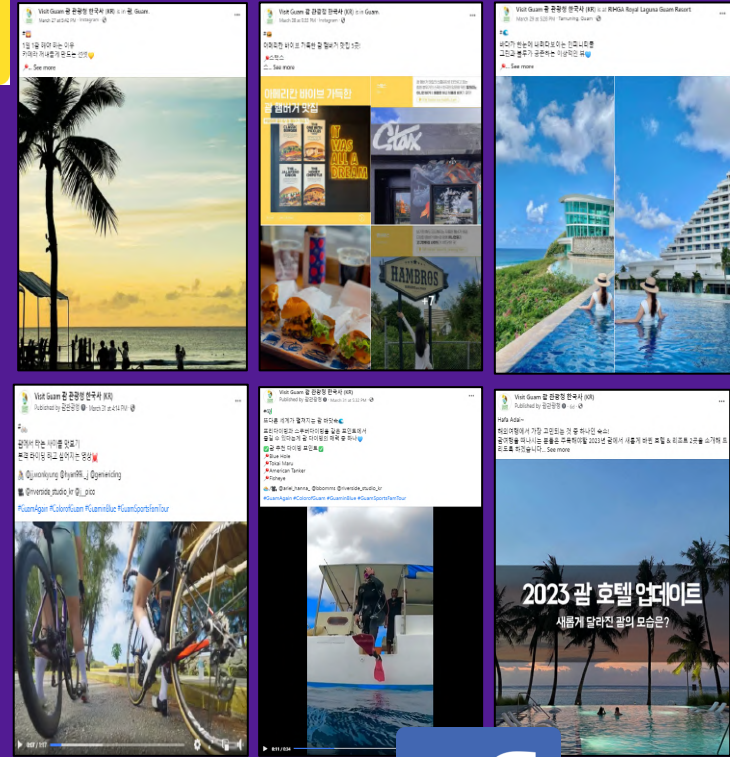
Visit Guam 괌 관광청 한국사 (KR) is at 괌, Guam.
March 27 at 6:42 PM · Instagram

#괌
1월 1월 쉬어 가는 이유
커피타 자녀들의 밤으로 선셋

See more

Visit Guam 괌 관광청 한국사 (KR) is in Guam.
March 28 at 5:32 PM · Instagram

#괌
아메리칸 바이브 가득한 괌 햄버거 맛집 5탄!
스탁스

See more

아메리칸 바이브 가득한 괌 햄버거 맛집

IT WAS ALL A DREAM

Stax

HAMBROS

+7

Visit Guam 괌 관광청 한국사 (KR) is at RIHGA Royal Laguna Guam Resort
March 29 at 5:25 PM · Tamuning, Guam

바다가 한눈에 내려다보이는 인피니티풀
괌에서 즐기기 좋은 이상적인 휴

See more

Visit Guam 괌 관광청 한국사 (KR)
Published by 담당자 · March 21 at 4:14 PM

#괌
괌에서 타는 자전거를 꿈꿔?
본격 라이딩 하고 싶어지는 영상

@juwonkyung @hyan98_j @gelwinding
@riverside_studio_kr @_pico

#GuamAgain #ColorofGuam #GuamInBlue #GuamSportsFamTour

0:07 / 1:17

Visit Guam 괌 관광청 한국사 (KR)
Published by 담당자 · March 24 at 5:32 PM

#괌
모두를 세계가 펼쳐지는 괌 바다
프리다이빙과 스쿠버다이빙을 같은 포인트에서
즐길 수 있어서 괌 다이빙의 매력 중 하나
괌 추천 다이빙 포인트
Blue Hole
Tokai Maru
American Tanker
Fisheye

@ariel_hanna_ @bbomms @riverside_studio_kr
#GuamAgain #ColorofGuam #GuamInBlue #GuamSportsFamTour

0:11 / 0:34

Visit Guam 괌 관광청 한국사 (KR)
Published by 담당자 · 1d

Hafa Adai~
해외여행에서 가장 고민되는 것 중 하나인 숙소!
괌 여행을 떠나시는 분들을 위해 2023년 괌에서 새롭게 바뀐 호텔 & 리조트 2곳을 소개해 드리도록 하겠습니다... See more

2023 괌 호텔 업데이트
새롭게 달라진 괌의 모습은?